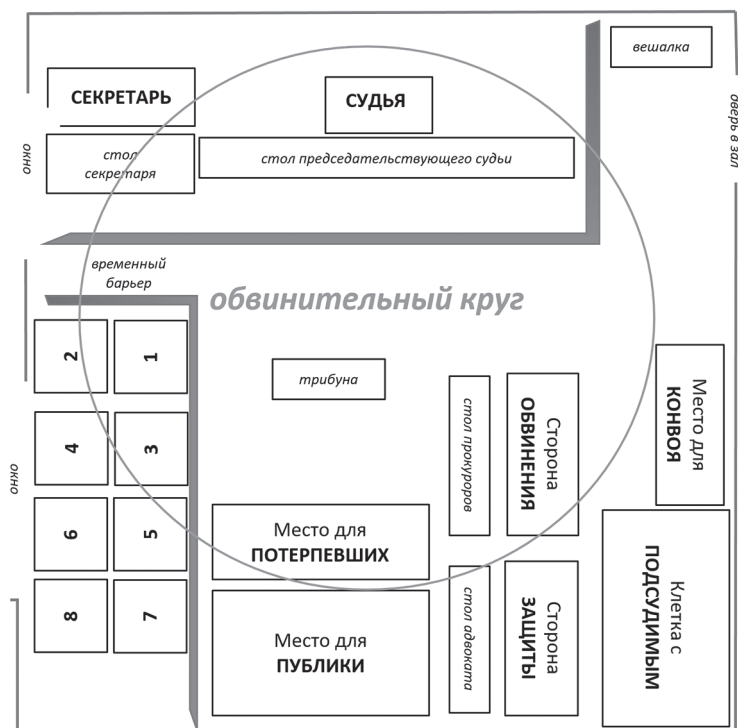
вешалка

СЕКРЕТАРЬ

СУДЬЯ

оверь в зал

онно

стол секретаря

стол председательствующего судьи

временный барьер

обвинительный круг

2

1

трибуна

4

3

стол прокуроров

Сторона ОБВИНЕНИЯ

Место для КОНВОЯ

онно

6

5

Место для ПОТЕРПЕВШИХ

8

7

Место для ПУБЛИКИ

стол адвоката

Сторона ЗАЩИТЫ

Клетка с ПОДСУДИМЫМ